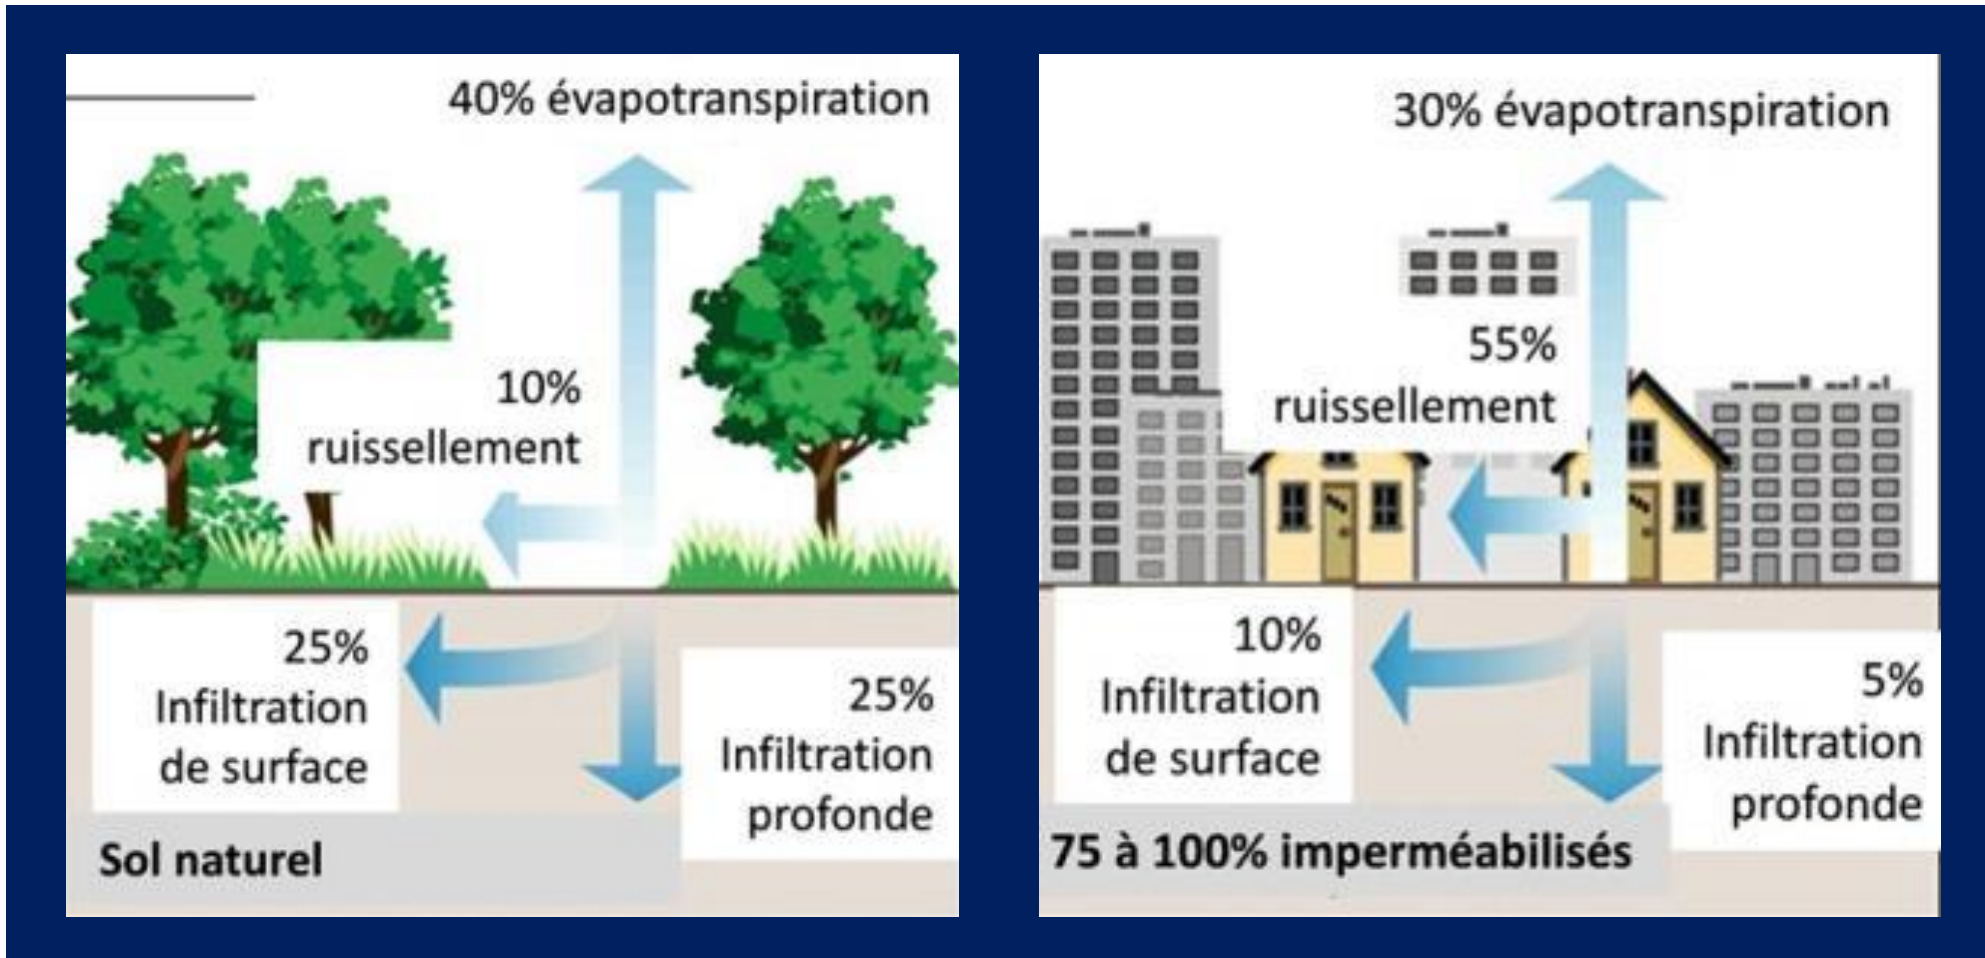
40% évapotranspiration

10% ruissellement

25% Infiltration de surface

25% Infiltration profonde

Sol naturel

30% évapotranspiration

55% ruissellement

10% Infiltration de surface

5% Infiltration profonde

75 à 100% imperméabilisés